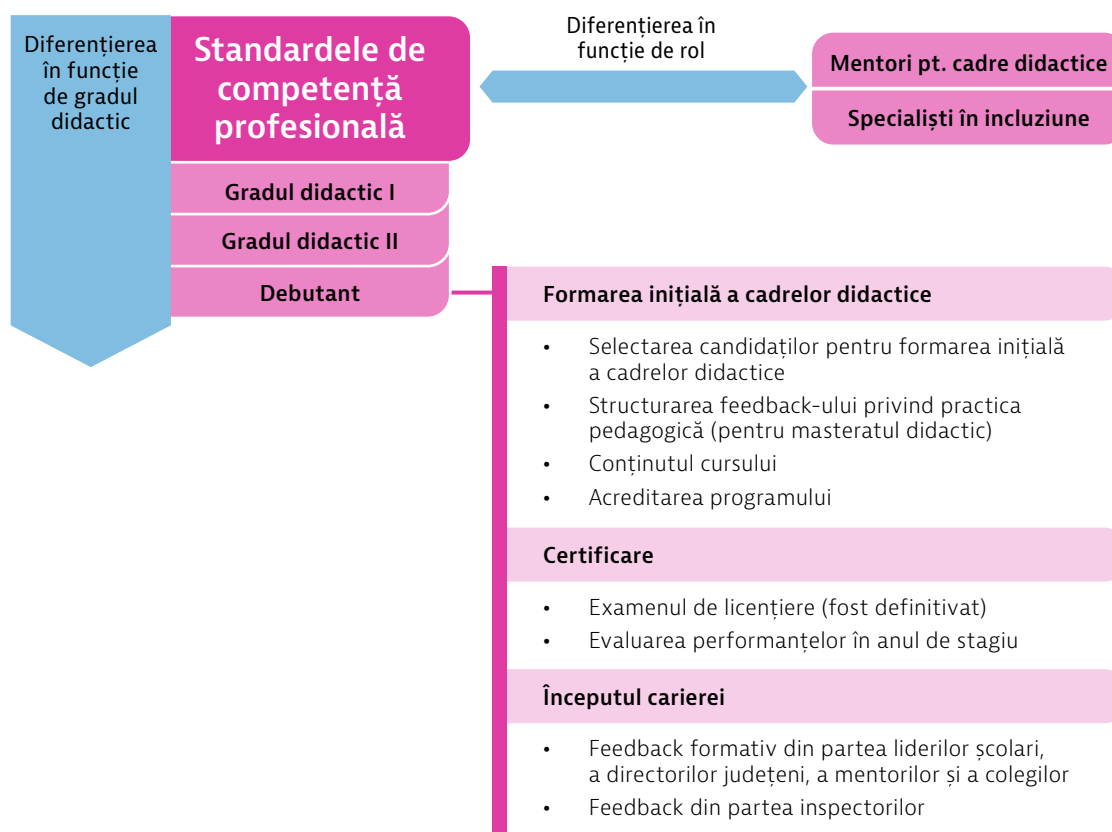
Diferențierea în funcție de gradul didactic

Standardele de competență profesională

Diferențierea în funcție de rol

Mentori pt. cadre didactice

Specialiști în incluziune

Gradul didactic I

Gradul didactic II

Debutant

Formarea inițială a cadrelor didactice

- Selectarea candidaților pentru formarea inițială a cadrelor didactice
- Structurarea feedback-ului privind practica pedagogică (pentru masteratul didactic)
- Conținutul cursului
- Acreditarea programului

Certificare

- Examenul de licențiere (fost definitivat)
- Evaluarea performanțelor în anul de stagiu

Începutul carierei

- Feedback formativ din partea liderilor școlari, a directorilor județeni, a mentorilor și a colegilor
- Feedback din partea inspectorilor